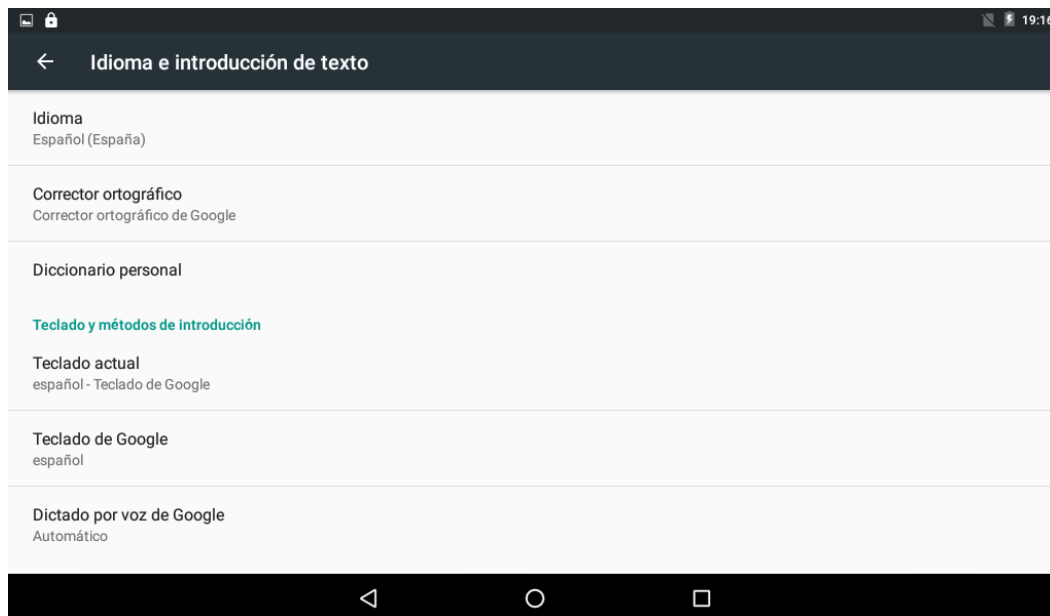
19:16

Idioma e introducción de texto

Idioma
Español (España)

Corrector ortográfico
Corrector ortográfico de Google

Diccionario personal

Teclado y métodos de introducción

Teclado actual
español - Teclado de Google

Teclado de Google
español

Dictado por voz de Google
Automático